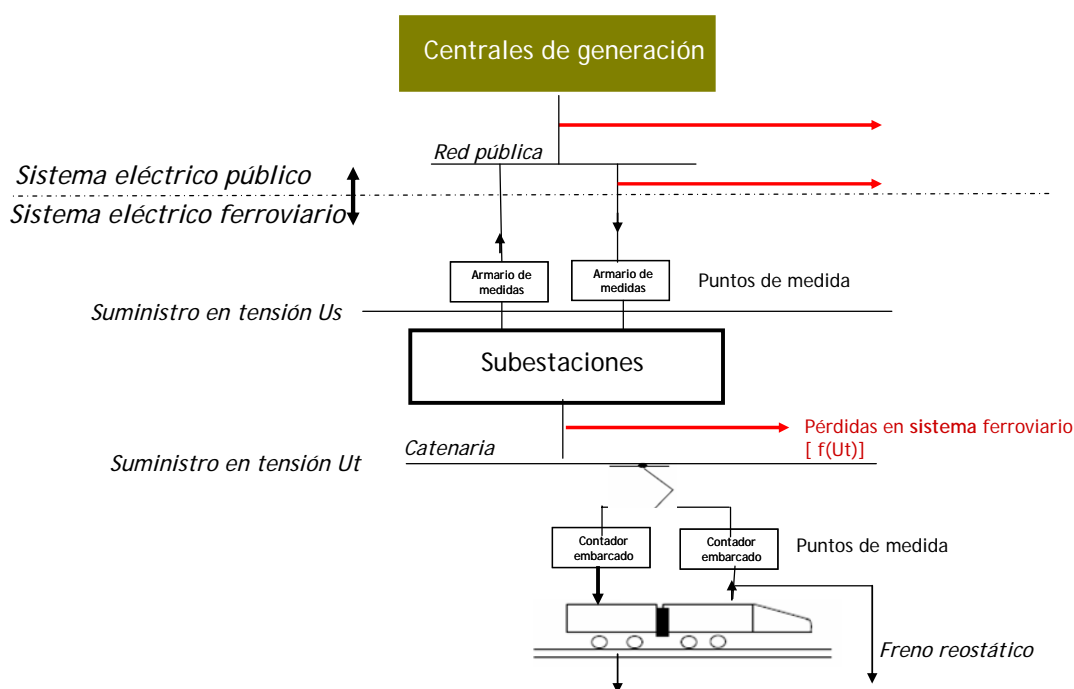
Centrales de generación

Red pública

Sistema eléctrico público

Sistema eléctrico ferroviario

Armario de medidas

Armario de medidas

Puntos de medida

Suministro en tensión Us

Subestaciones

Pérdidas en sistema ferroviario [ f(Ut)]

Catenaria

Suministro en tensión Ut

Contador embarcado

Contador embarcado

Puntos de medida

Freno reostático